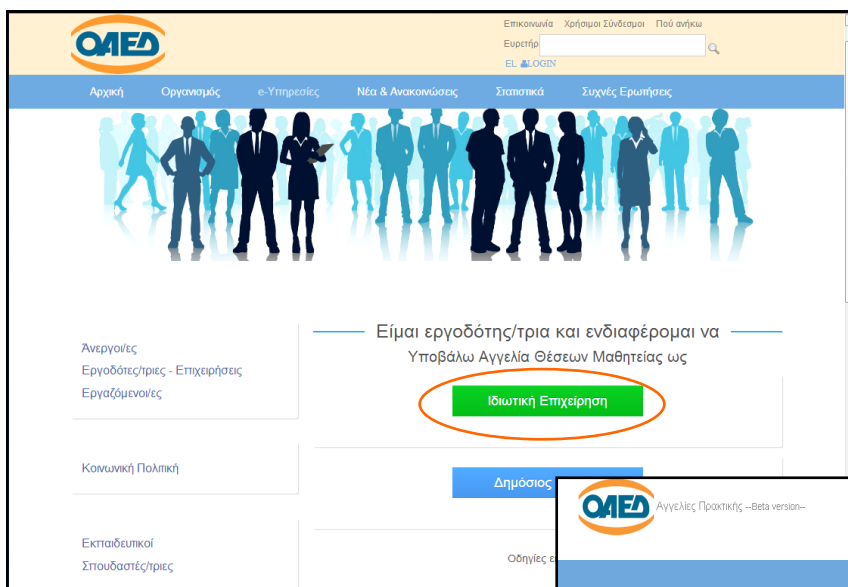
ΟΑΕΔ

Επικοινωνία Χρήσιμοι Σύνδεσμοι Πού ανήκω

Ευρετήρ

EL LOGIN

Αρχική Οργανισμός e-Υπηρεσίες Νέα & Ανακοινώσεις Στατιστικά Συχνές Ερωτήσεις

Άνεργοι/ες
Εργοδότες/τριες - Επιχειρήσεις
Εργαζόμενοι/ες

Κοινωνική Πολιτική

Εκπαιδευτικοί
Σπουδαστές/τριες

Είμαι εργοδότης/τρια και ενδιαφέρομαι να

Υποβάλω Αγγελία Θέσεων Μαθητείας ως

Ιδιωτική Επιχείρηση

Δημόσιος

Οδηγίες ε

ΟΑΕΔ Αγγελίες Πρακτικής --Beta version--